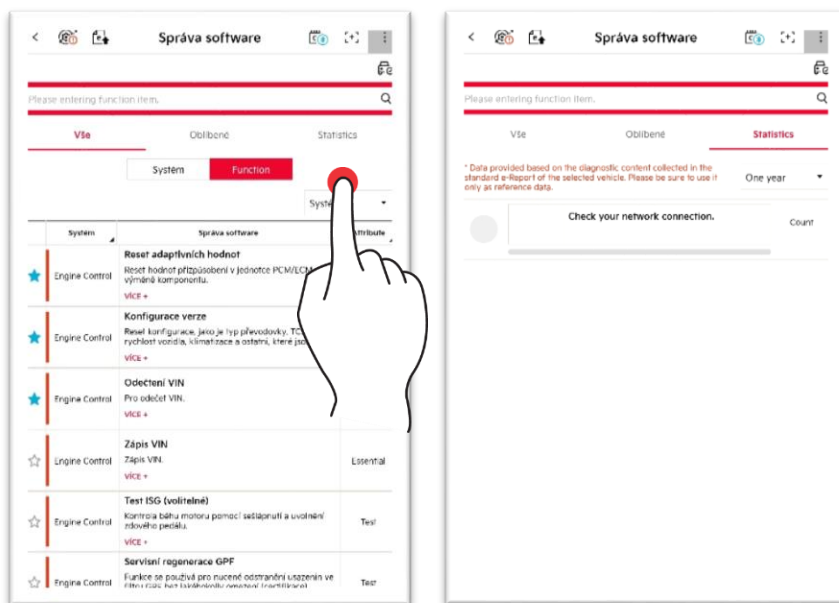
<
Správa software

Please entering function item.

Vše
Oblíbené
Statistics

Systém
Function

Syst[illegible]

| | System | Správa software | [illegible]ttribute |
|---|---|---|---|
| ★ | Engine Control | Reset adaptivních hodnot<br>Reset hodnot přizpůsobení v jednotce PCM/ECM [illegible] výměně komponentu.<br>VÍCE + | |
| ★ | Engine Control | Konfigurace verze<br>Reset konfigurace, jako je typ převodovky, TC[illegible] rychlost vozidla, klimatizace a ostatní, které jso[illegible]<br>VÍCE + | |
| ★ | Engine Control | Odečtení VIN<br>Pro odečet VIN.<br>VÍCE + | |
| ☆ | Engine Control | Zápis VIN<br>Zápis VIN.<br>VÍCE + | Essential |
| ☆ | Engine Control | Test ISG (volitelné)<br>Kontrola běhu motoru pomocí sešlápnutí a uvolnění zdového pedálu.<br>VÍCE + | Test |
| ☆ | Engine Control | Servisní regenerace GPF<br>Funkce se používá pro nucené odstranění usazenin ve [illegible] | Test |

<
Správa software

Please entering function item.

Vše
Oblíbené
Statistics

* Data provided based on the diagnostic content collected in the standard e-Report of the selected vehicle. Please be sure to use it only as reference data.

One year

Check your network connection.

Count